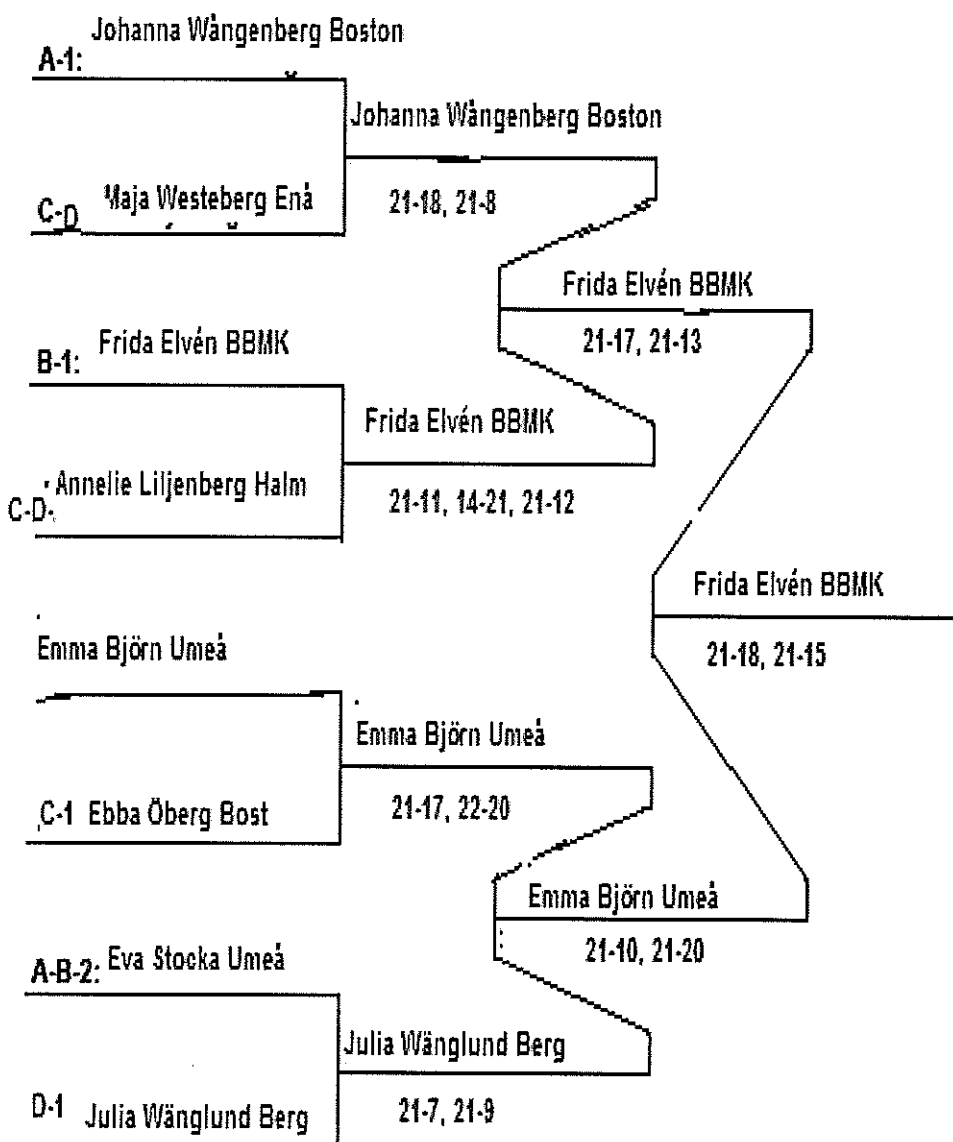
A-1: Johanna Wångenberg Boston

C-D Maja Westeberg Enå

Johanna Wångenberg Boston
21-18, 21-8

B-1: Frida Elvén BBMK

C-D Annelie Liljenberg Halm

Frida Elvén BBMK
21-11, 14-21, 21-12

Frida Elvén BBMK
21-17, 21-13

Frida Elvén BBMK
21-18, 21-15

Emma Björn Umeå

C-1 Ebba Öberg Bost

Emma Björn Umeå
21-17, 22-20

Emma Björn Umeå
21-10, 21-20

A-B-2: Eva Stocka Umeå

D-1 Julia Wänglund Berg

Julia Wänglund Berg
21-7, 21-9